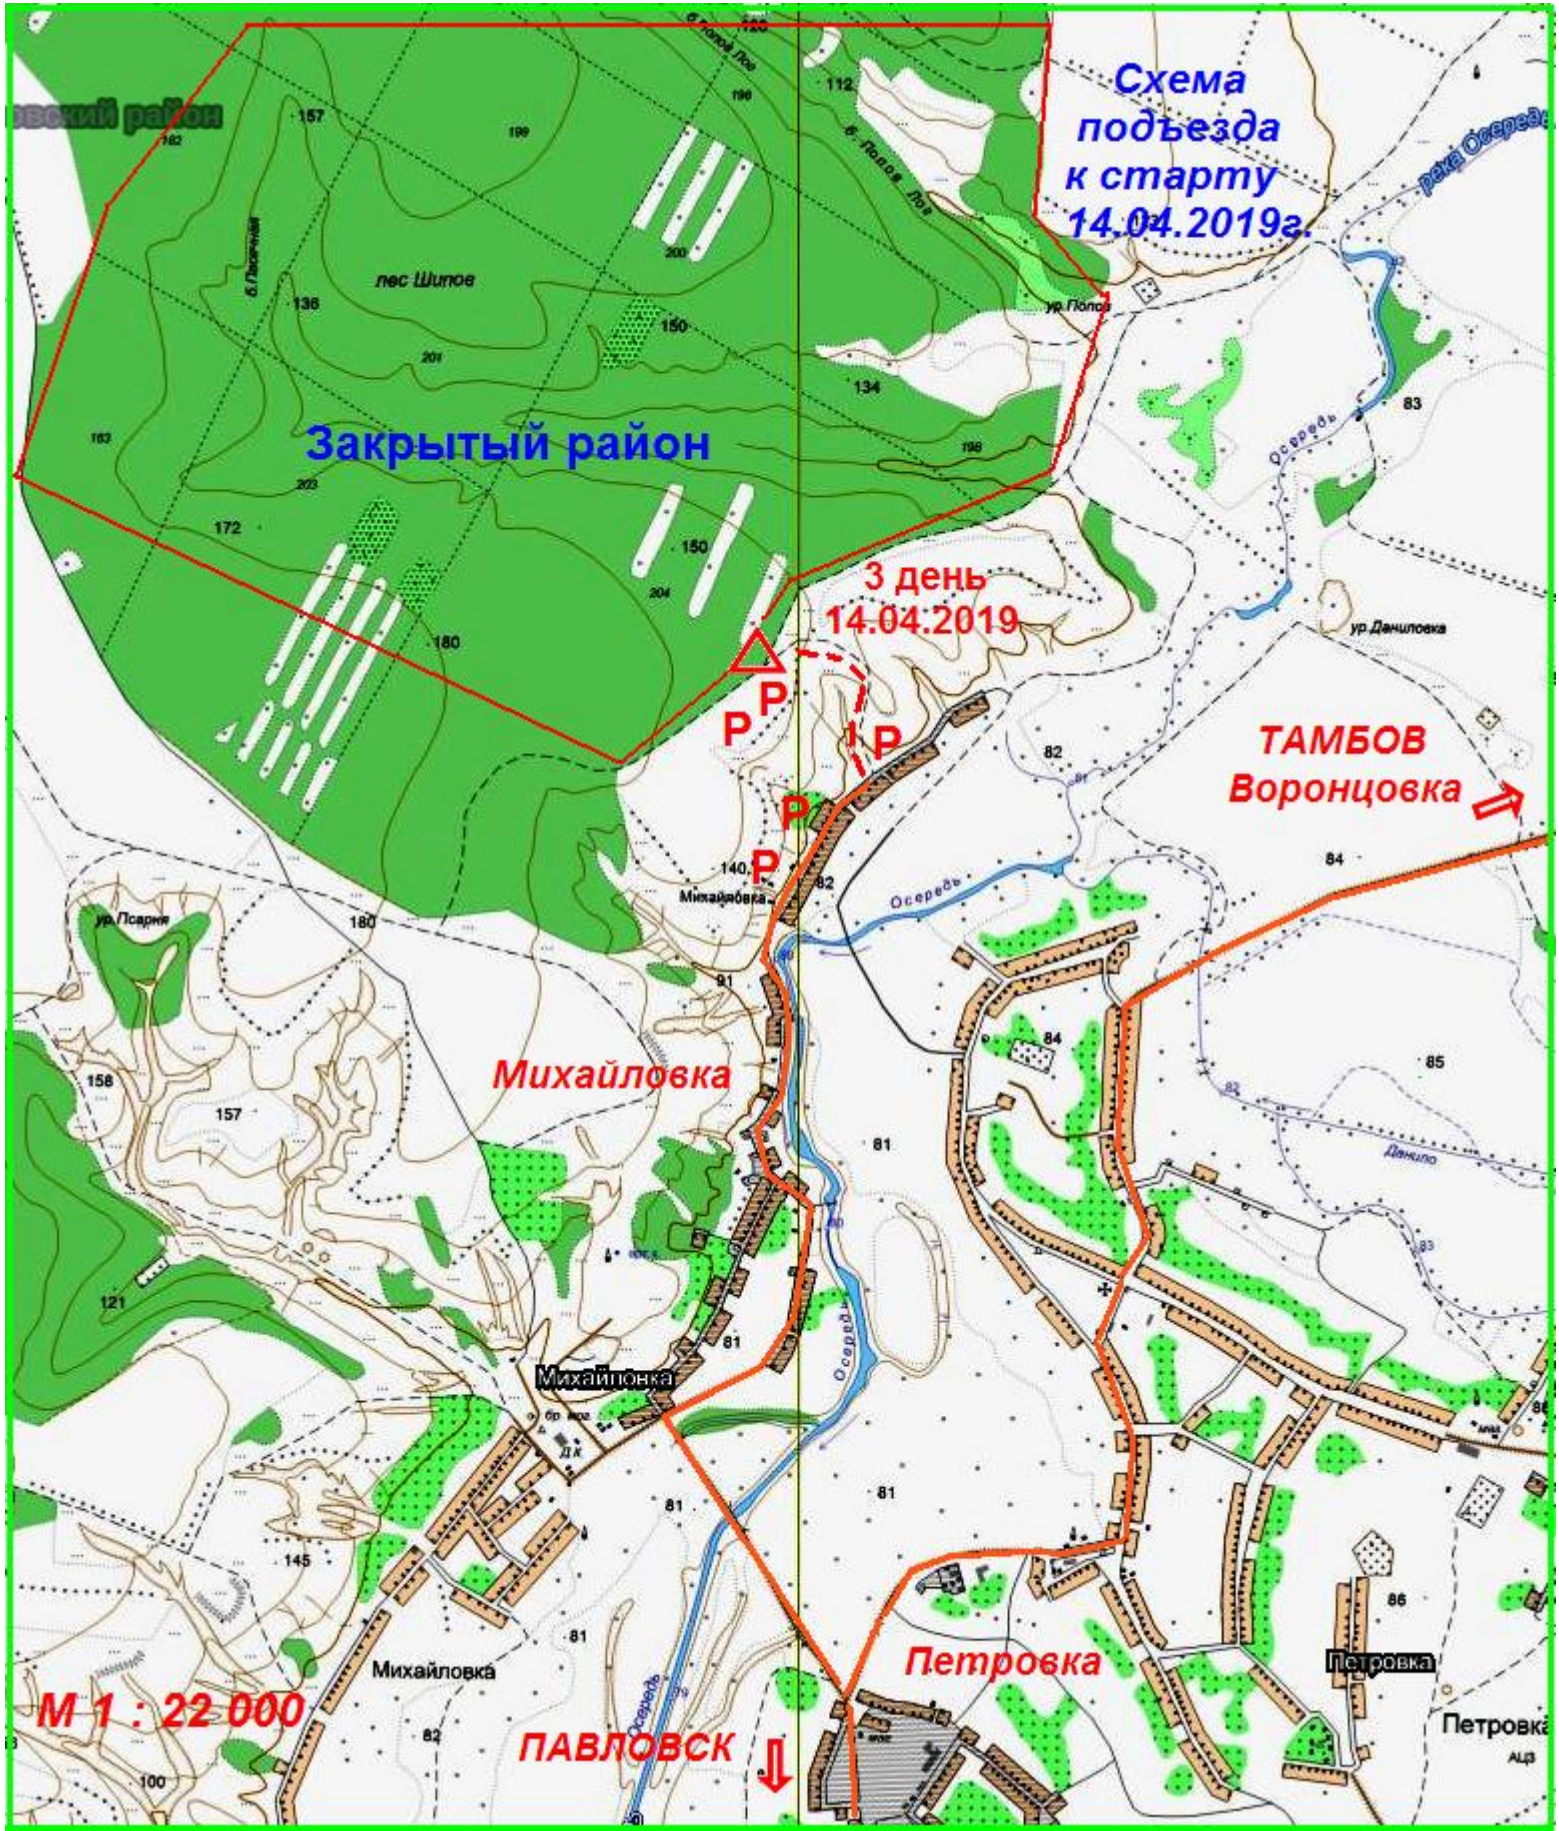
овский район

Схема подъезда к старту 14.04.2019г.

река Осередь

120

б. Попов Лог

112

196

157

182

199

б. Попов Лог

б. Песочная

200

лес Шипов

ур. Попов

136

150

201

134

183

Закрытый район

196

83

Осередь

203

172

150

204

180

3 день 14.04.2019

ур. Даниловка

P

P

P

P

P

ТАМБОВ Воронцовка

82

84

140

Михайловка

82

Осередь

ур. Псарня

180

91

84

85

Михайловка

158

157

81

Данило

121

81

Осередь

Михайловка

81

145

81

86

81

Михайловка

Петровка

Петровка

Петровка

М 1 : 22 000

82

ПАВЛОВСК

100

Осередь

АЦЗ